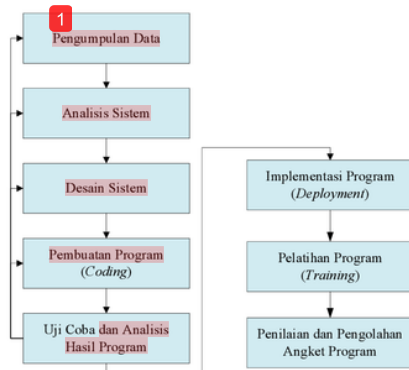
1

Pengumpulan Data

Analisis Sistem

Desain Sistem

Pembuatan Program (*Coding*)

Uji Coba dan Analisis Hasil Program

Implementasi Program (*Deployment*)

Pelatihan Program (*Training*)

Penilaian dan Pengolahan Angket Program